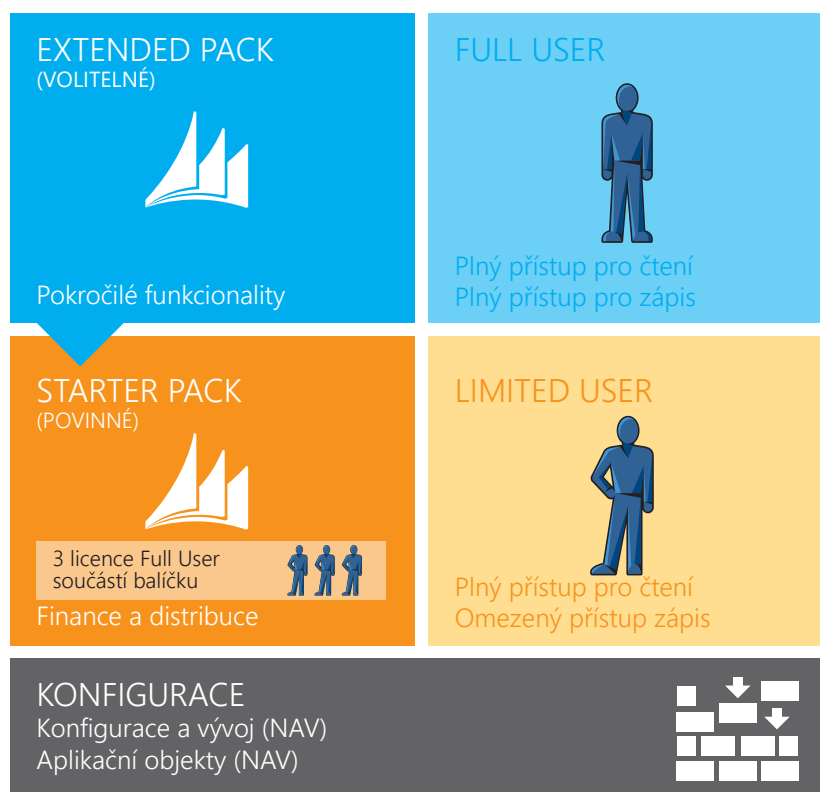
EXTENDED PACK
(VOLITELNÉ)

Pokročilé funkcionality

FULL USER

Plný přístup pro čtení
Plný přístup pro zápis

STARTER PACK
(POVINNÉ)

3 licence Full User
součástí balíčku

Finance a distribuce

LIMITED USER

Plný přístup pro čtení
Omezený přístup zápis

KONFIGURACE
Konfigurace a vývoj (NAV)
Aplikační objekty (NAV)